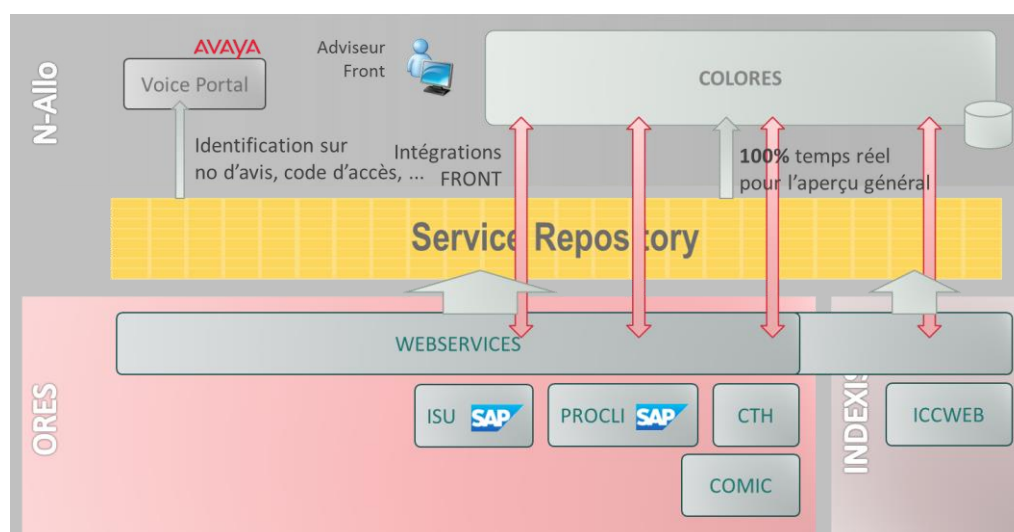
N-Allo

AVAYA

Voice Portal

Adviseur Front

COLORES

Identification sur no d'avis, code d'accès, ...

Intégrations FRONT

100% temps réel pour l'aperçu général

Service Repository

WEBSERVICES

ORES

ISU SAP

PROCLI SAP

CTH

COMIC

INDEXIS

ICCWEB